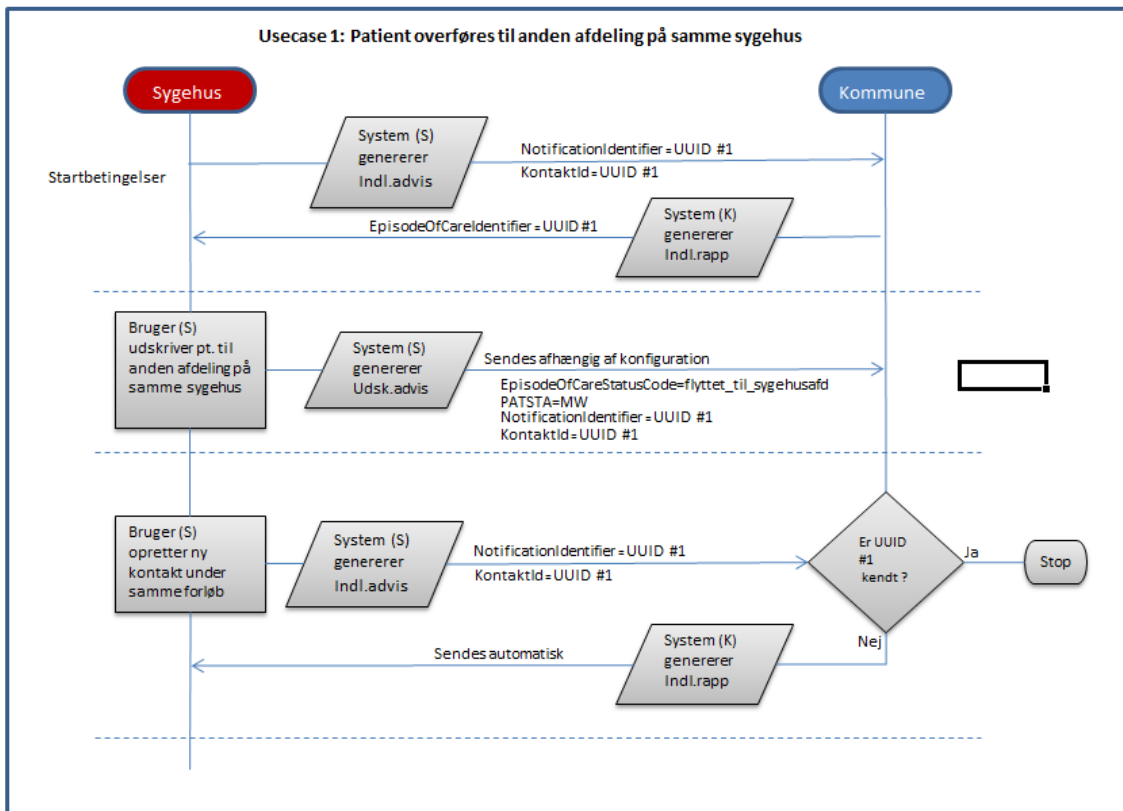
Usecase 1: Patient overføres til anden afdeling på samme sygehus

Sygehus

Kommune

Startbetingelser

System (S) genererer Indl.advis

NotificationIdentifier = UUID #1

KontaktId = UUID #1

EpisodeOfCareIdentifier = UUID #1

System (K) genererer Indl.rapp

Bruger (S) udskriver pt. til anden afdeling på samme sygehus

System (S) genererer Udsk.advis

Sendes afhængig af konfiguration

EpisodeOfCareStatusCode=flyttet_til_sygehusafd
PATSTA=MW
NotificationIdentifier = UUID #1
KontaktId = UUID #1

Bruger (S) opretter ny kontakt under samme forløb

System (S) genererer Indl.advis

NotificationIdentifier = UUID #1

KontaktId = UUID #1

Er UUID #1 kendt ?

Ja

Stop

Nej

Sendes automatisk

System (K) genererer Indl.rapp